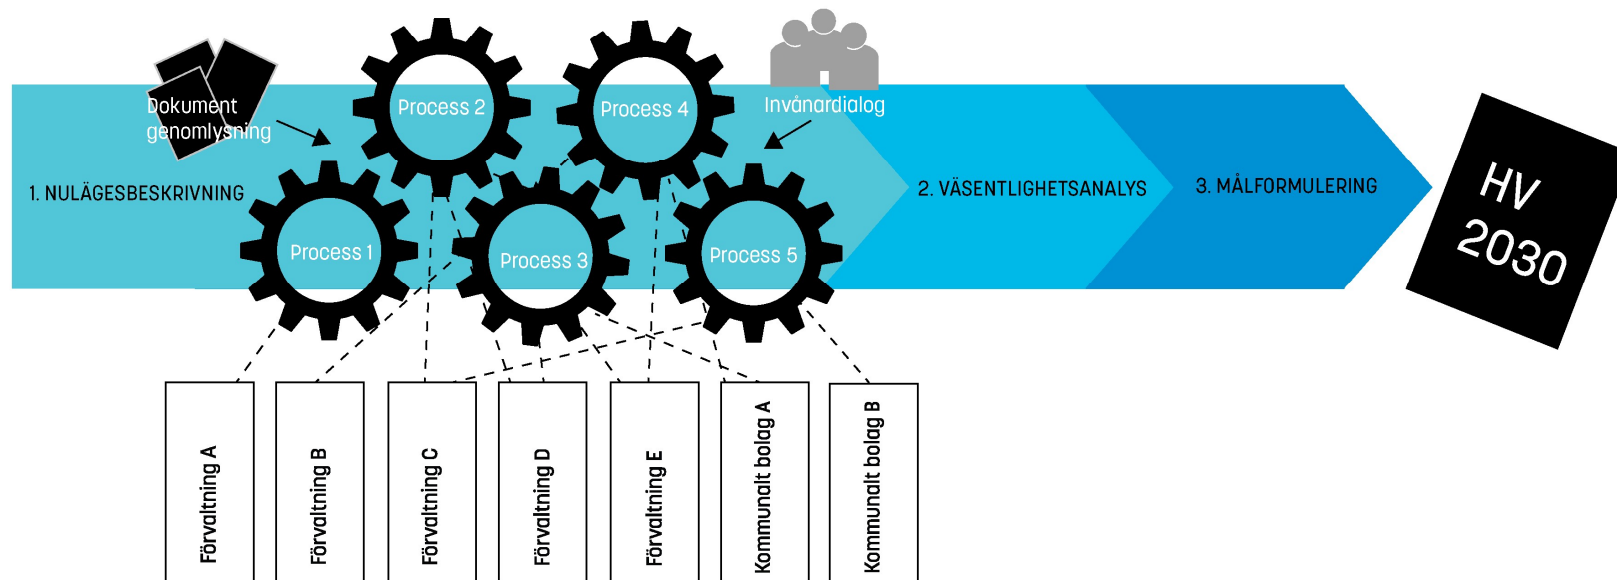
Dokument genomlysning

Process 2

Process 4

Invånardialog

1. NULÄGESBESKRIVNING

Process 1

Process 3

Process 5

2. VÄSENTLIGHETSANALYS

3. MÅLFORMULERING

HV 2030

Förvaltning A

Förvaltning B

Förvaltning C

Förvaltning D

Förvaltning E

Kommunalt bolag A

Kommunalt bolag B